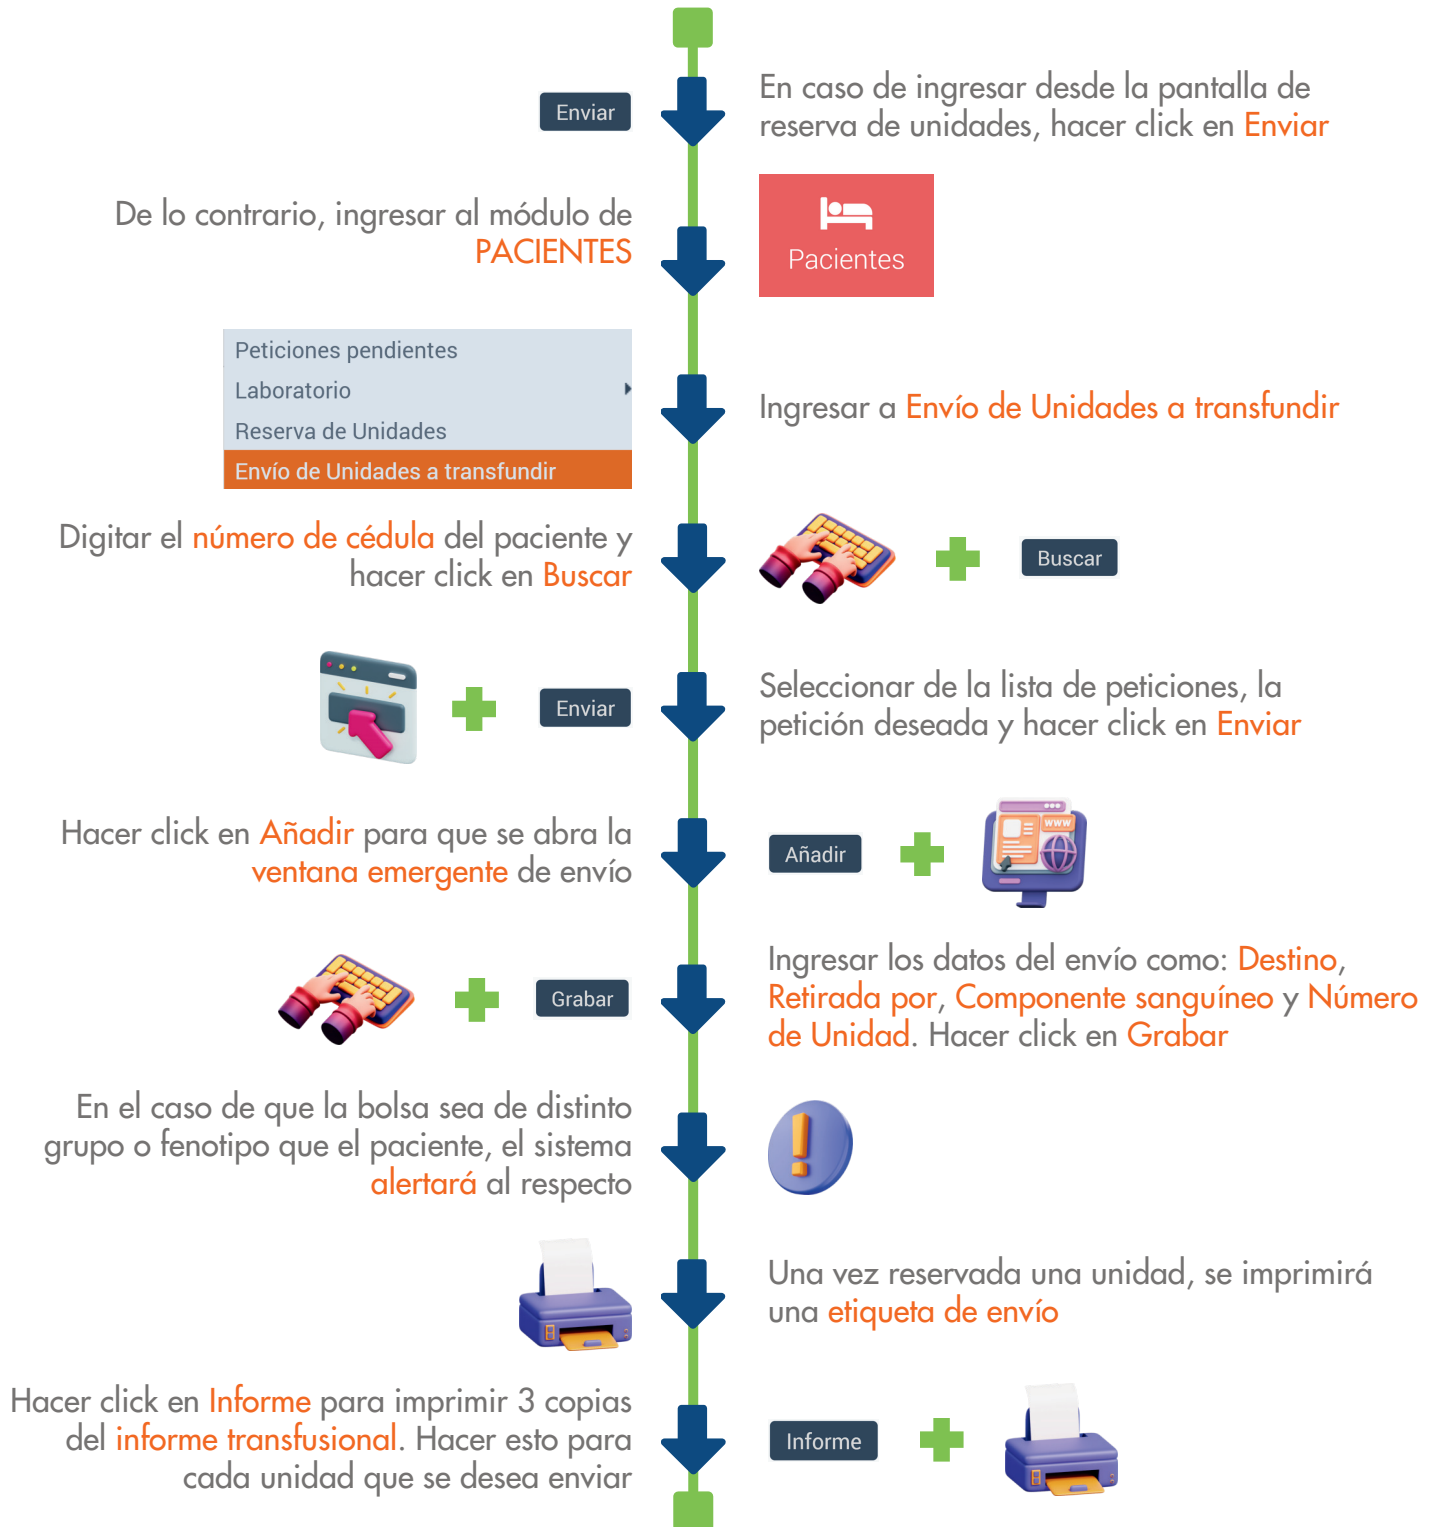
Enviar

En caso de ingresar desde la pantalla de reserva de unidades, hacer click en Enviar

De lo contrario, ingresar al módulo de PACIENTES

Pacientes

Peticiones pendientes
Laboratorio
Reserva de Unidades
Envío de Unidades a transfundir

Ingresar a Envío de Unidades a transfundir

Digitar el número de cédula del paciente y hacer click en Buscar

Buscar

Enviar

Seleccionar de la lista de peticiones, la petición deseada y hacer click en Enviar

Hacer click en Añadir para que se abra la ventana emergente de envío

Añadir

WWW

Grabar

Ingresar los datos del envío como: Destino, Retirada por, Componente sanguíneo y Número de Unidad. Hacer click en Grabar

En el caso de que la bolsa sea de distinto grupo o fenotipo que el paciente, el sistema alertará al respecto

Una vez reservada una unidad, se imprimirá una etiqueta de envío

Hacer click en Informe para imprimir 3 copias del informe transfusional. Hacer esto para cada unidad que se desea enviar

Informe